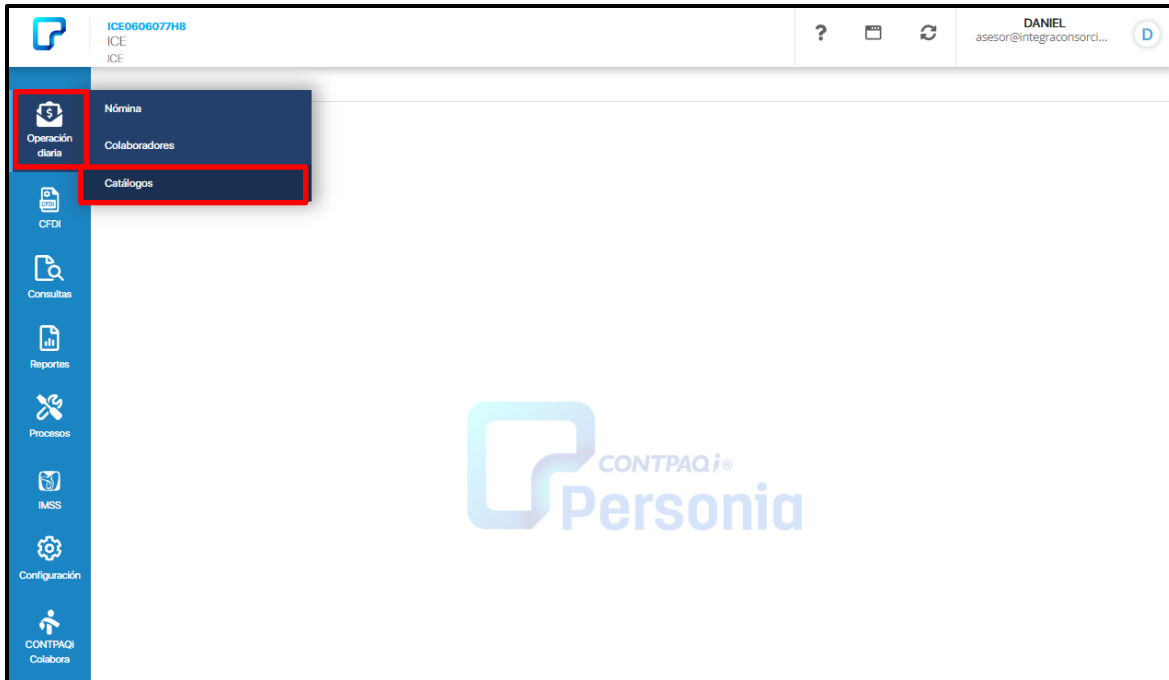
ICE0606077H8
ICE
ICE

?

DANIEL
asesor@integraconsorci...

D

Operación diaria

Nómina

Colaboradores

Catálogos

CFDI

CFDI

Consultas

Reportes

Procesos

IMSS

Configuración

CONTPAQi Colabora

CONTPAQi®
Personia